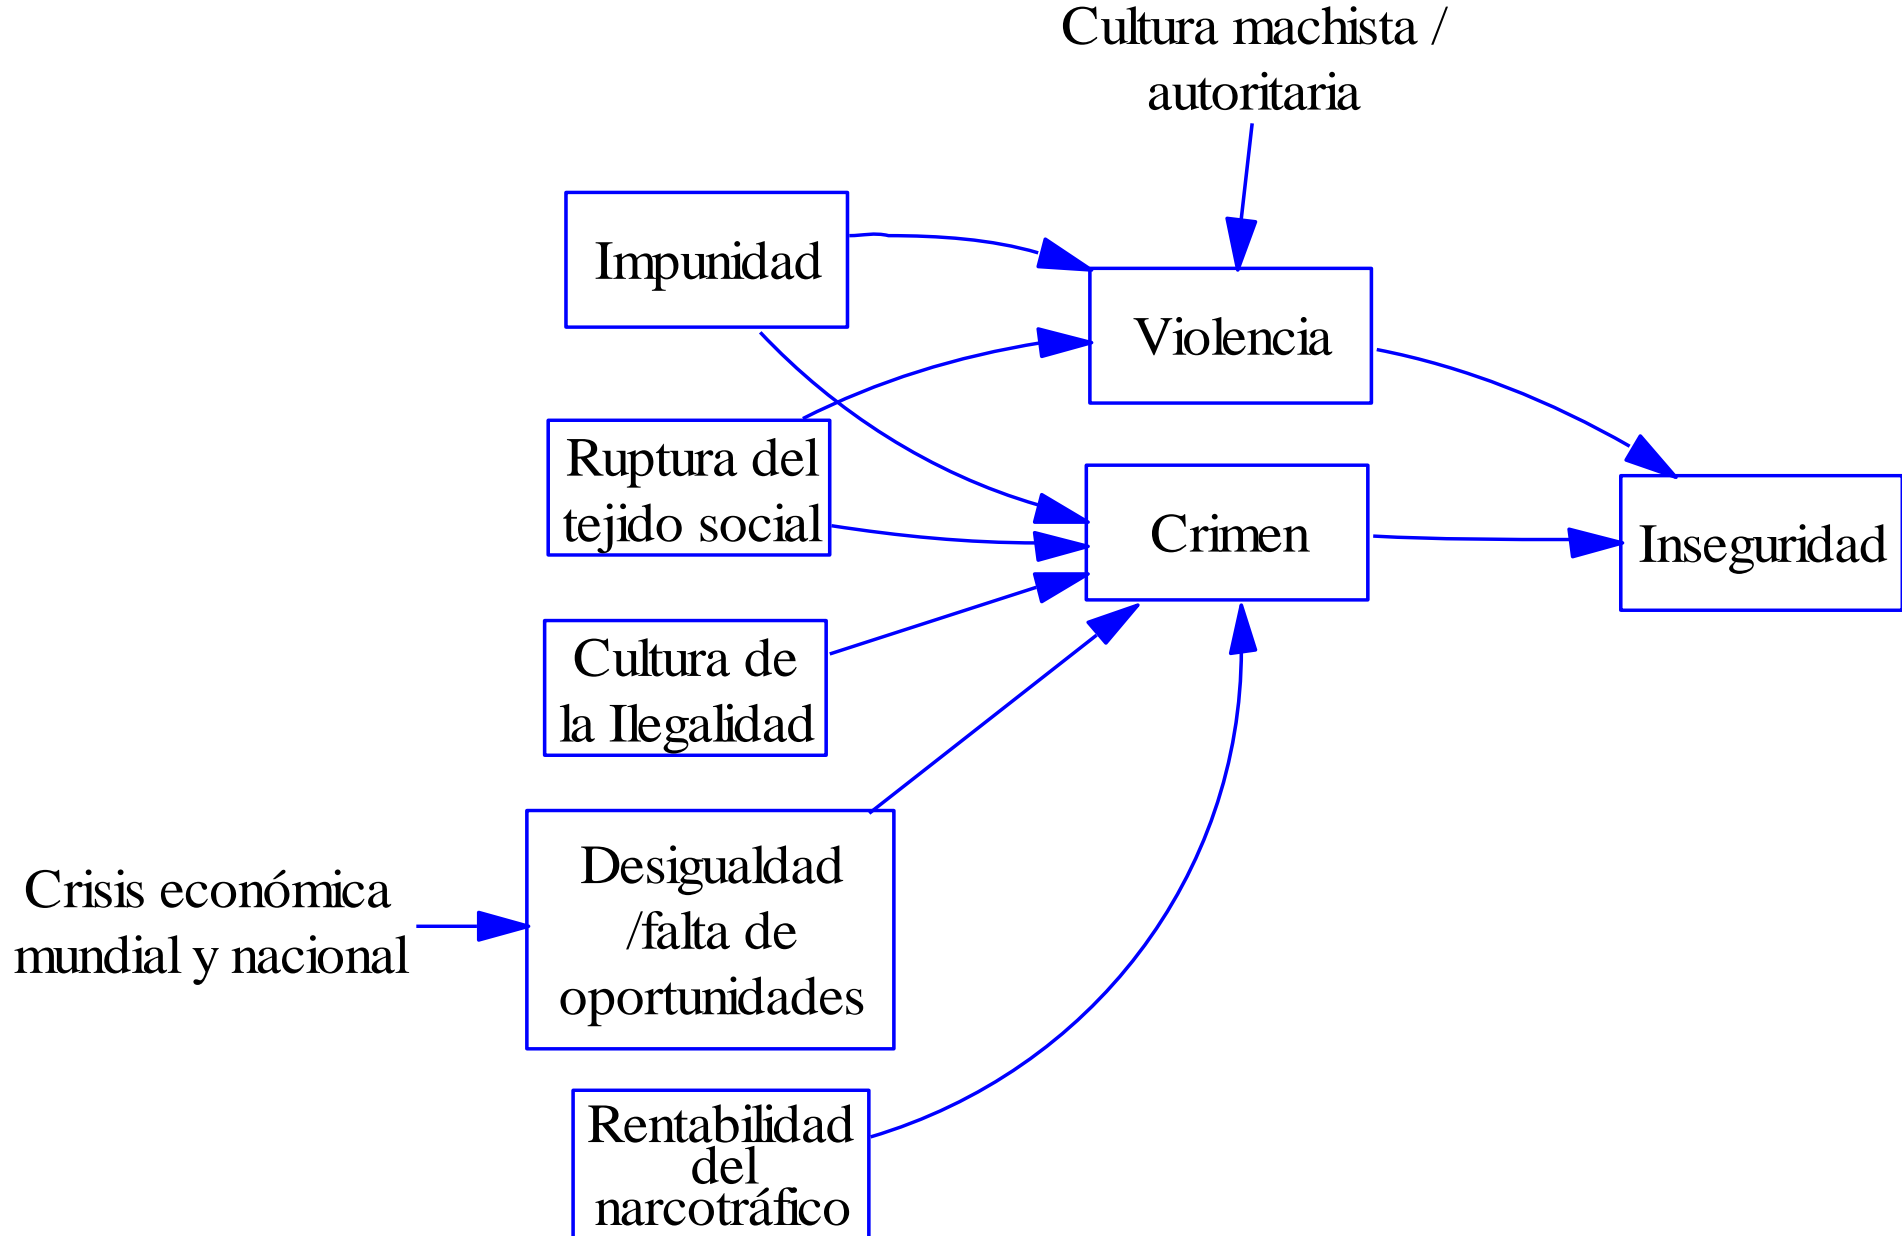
Cultura machista / autoritaria

Impunidad

Violencia

Ruptura del tejido social

Crimen

Inseguridad

Cultura de la Ilegalidad

Crisis económica mundial y nacional

Desigualdad /falta de oportunidades

Rentabilidad del narcotráfico